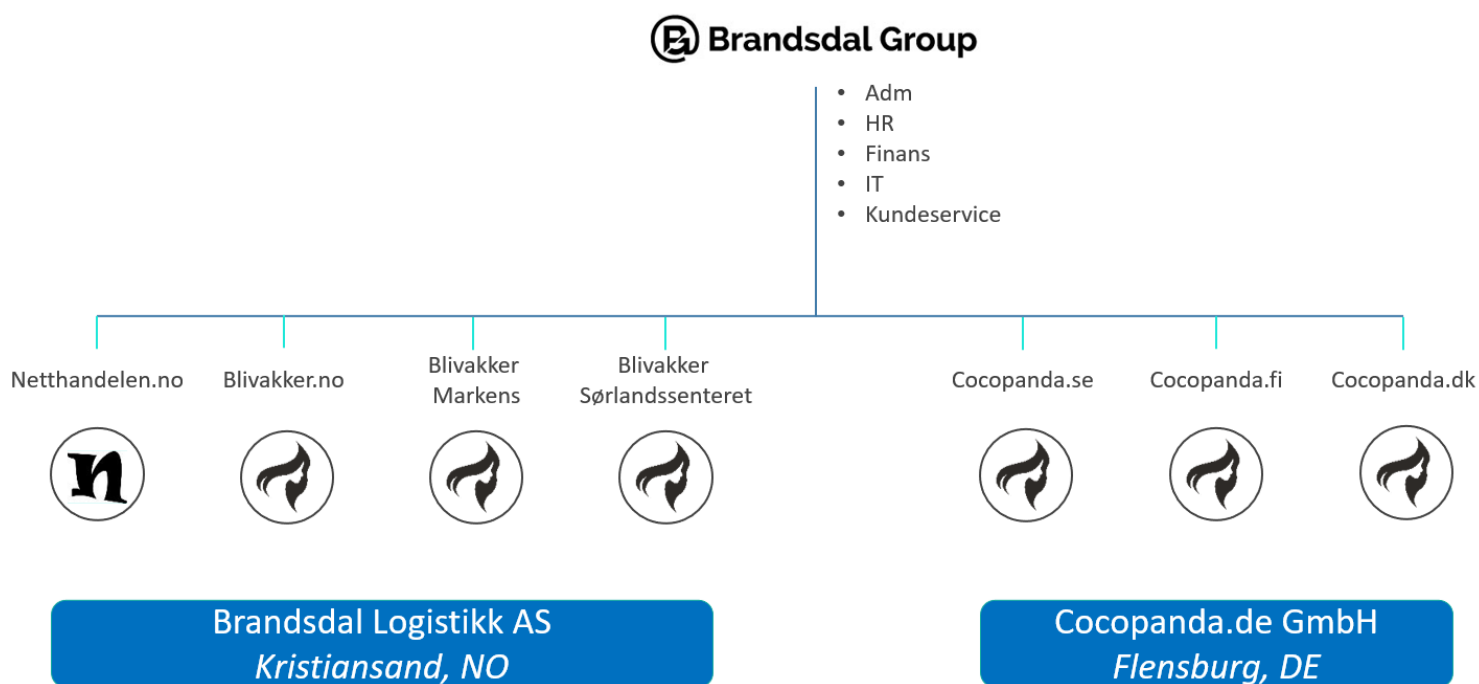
Brandsdal Group

- Adm
- HR
- Finans
- IT
- Kundeservice

Netthandelen.no

Blivakker.no

Blivakker Markens

Blivakker Sørlandssenteret

Cocopanda.se

Cocopanda.fi

Cocopanda.dk

n

Brandsdal Logistikk AS
*Kristiansand, NO*

Cocopanda.de GmbH
*Flensburg, DE*